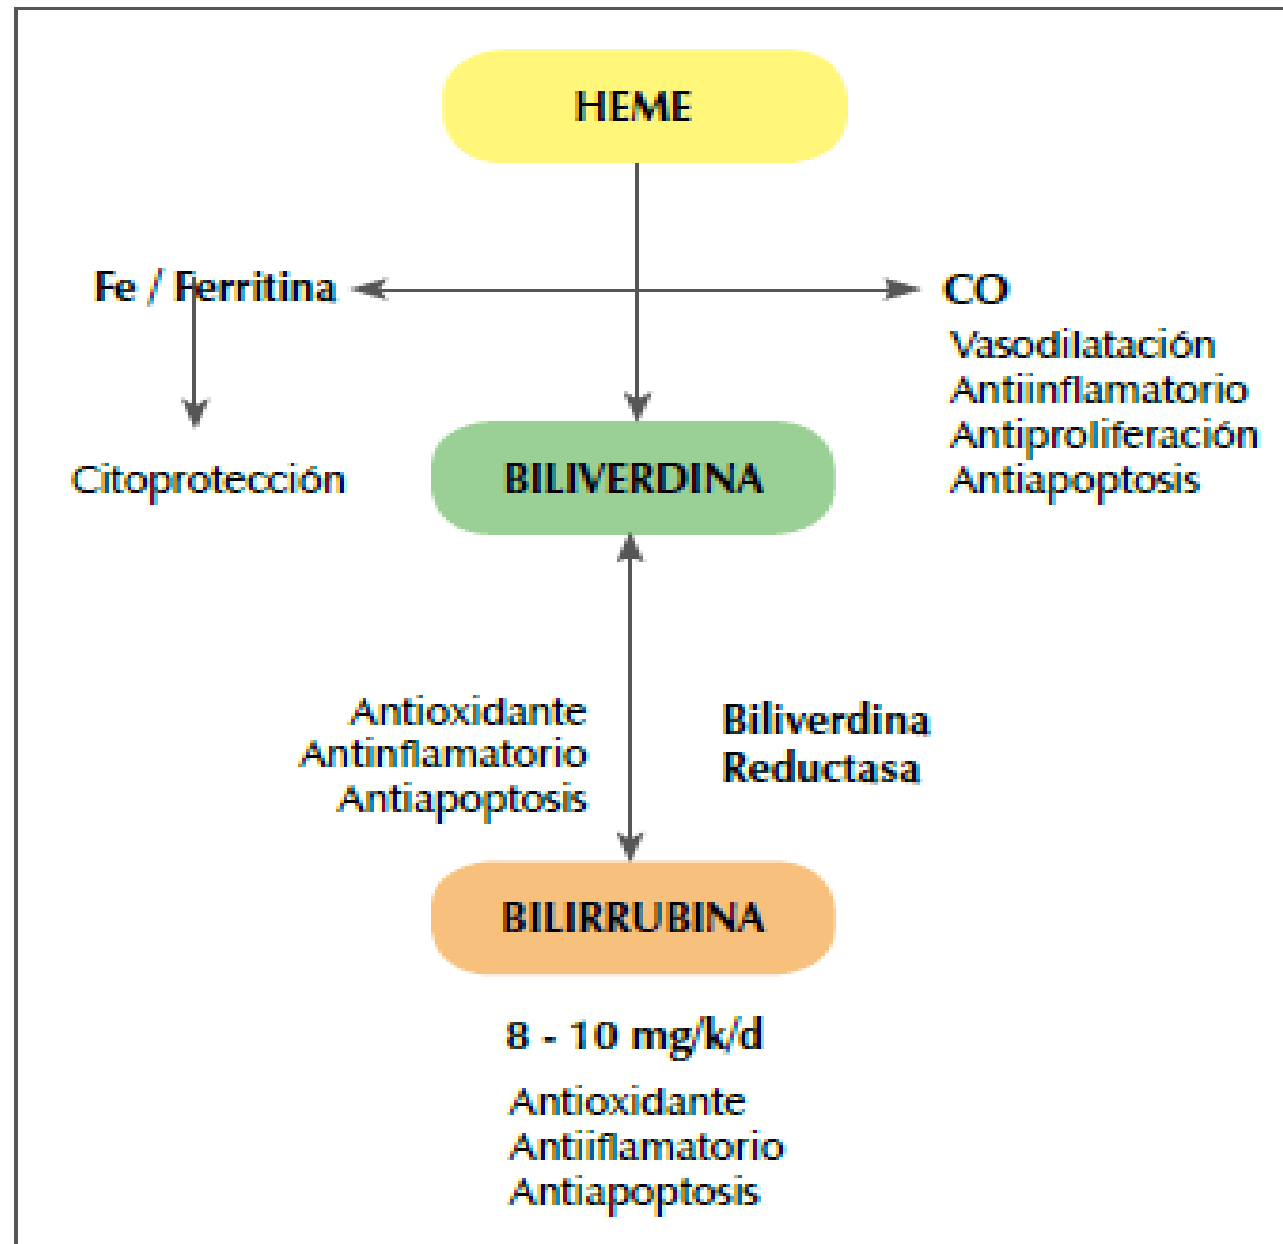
HEME

Fe / Ferritina

CO

Vasodilatación
Antiinflamatorio
Antiproliferación
Antiapoptosis

Citoprotección

BILIVERDINA

Antioxidante
Antinflamatorio
Antiapoptosis

Biliverdina
Reductasa

BILIRRUBINA

8 - 10 mg/k/d

Antioxidante
Antiiflamatorio
Antiapoptosis